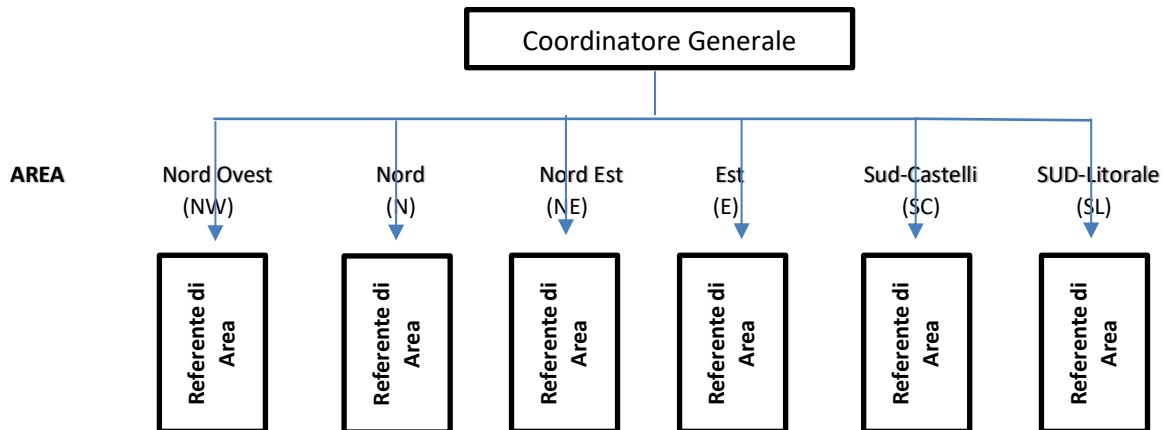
Coordinatore Generale

AREA

Nord Ovest (NW)

Nord (N)

Nord Est (NE)

Est (E)

Sud-Castelli (SC)

SUD-Litorale (SL)

Referente di Area

Referente di Area

Referente di Area

Referente di Area

Referente di Area

Referente di Area